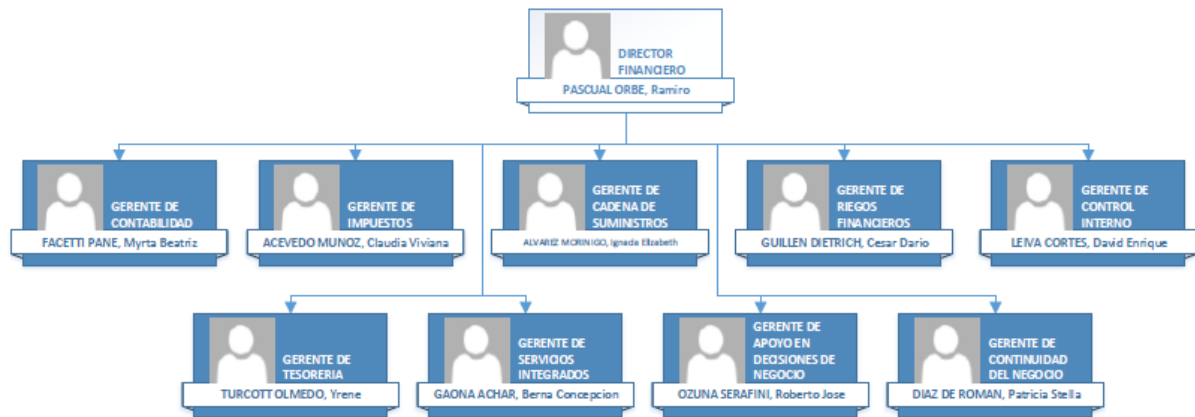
DIRECTOR FINANCIERO
PASCUAL ORBE, Ramiro

GERENTE DE CONTABILIDAD
FACETTI PANE, Myrta Beatriz

GERENTE DE IMPUESTOS
ACEVEDO MUNOZ, Claudia Viviana

GERENTE DE CADENA DE SUMINISTROS
ALVAREZ MORINIGO, Ignacia Elizabeth

GERENTE DE RIEGOS FINANCIEROS
GUILLEN DIETRICH, Cesar Dario

GERENTE DE CONTROL INTERNO
LEIVA CORTES, David Enrique

GERENTE DE TESORERIA
TURCOTT OLMEDO, Yrene

GERENTE DE SERVICIOS INTEGRADOS
GAONA ACHAR, Berna Concepcion

GERENTE DE APOYO EN DECISIONES DE NEGOCIO
OZUNA SERAFINI, Roberto Jose

GERENTE DE CONTINUIDAD DEL NEGOCIO
DIAZ DE ROMAN, Patricia Stella